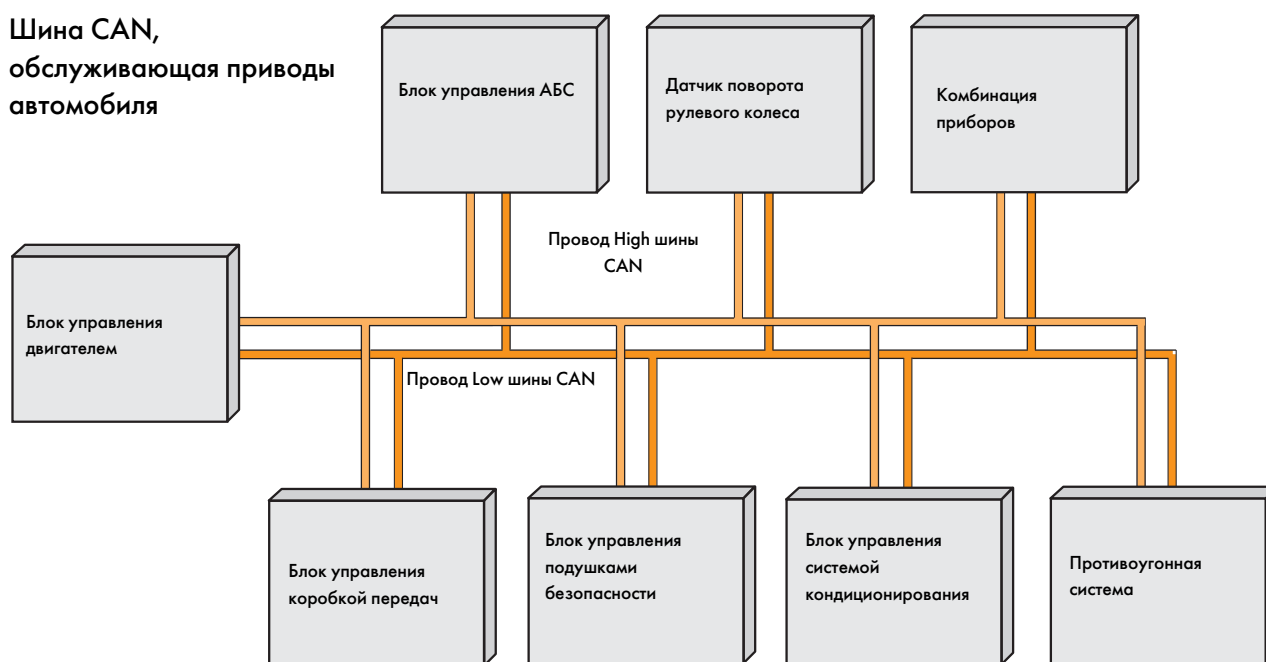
Шина CAN, обслуживающая приводы автомобиля

Блок управления АБС

Датчик поворота рулевого колеса

Комбинация приборов

Провод High шины CAN

Блок управления двигателем

Провод Low шины CAN

Блок управления коробкой передач

Блок управления подушками безопасности

Блок управления системой кондиционирования

Противоугонная система